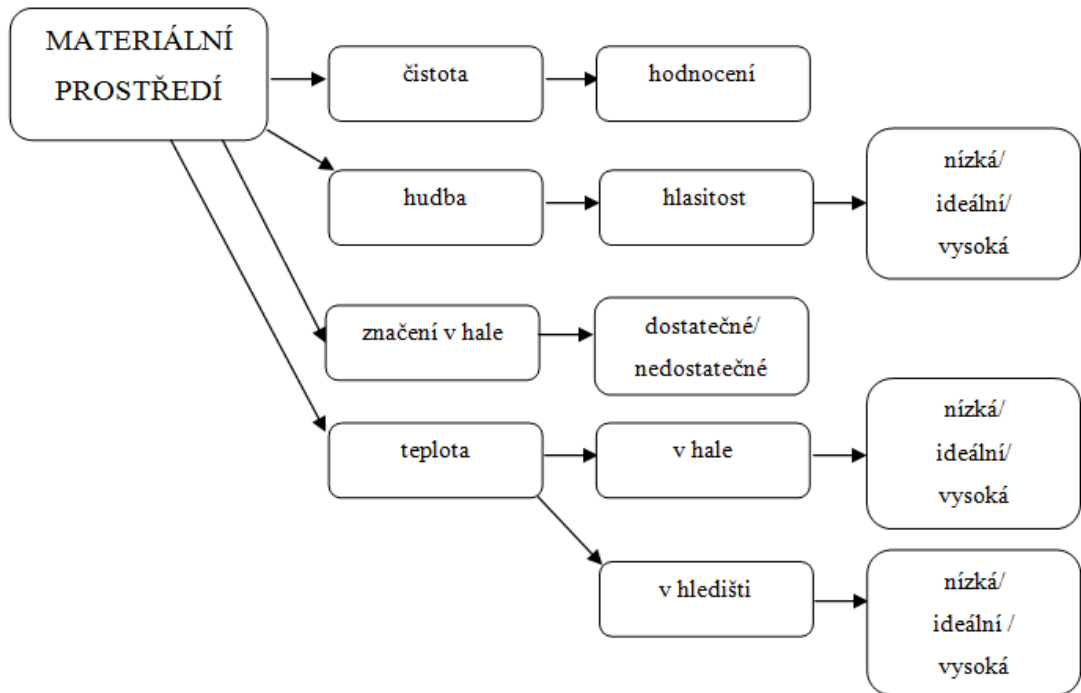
MATERIÁLNÍ PROSTŘEDÍ

čistota

hodnocení

hudba

hlasitost

nízká/ ideální/ vysoká

značení v hale

dostatečné/ nedostatečné

teplota

v hale

nízká/ ideální/ vysoká

v hledišti

nízká/ ideální / vysoká